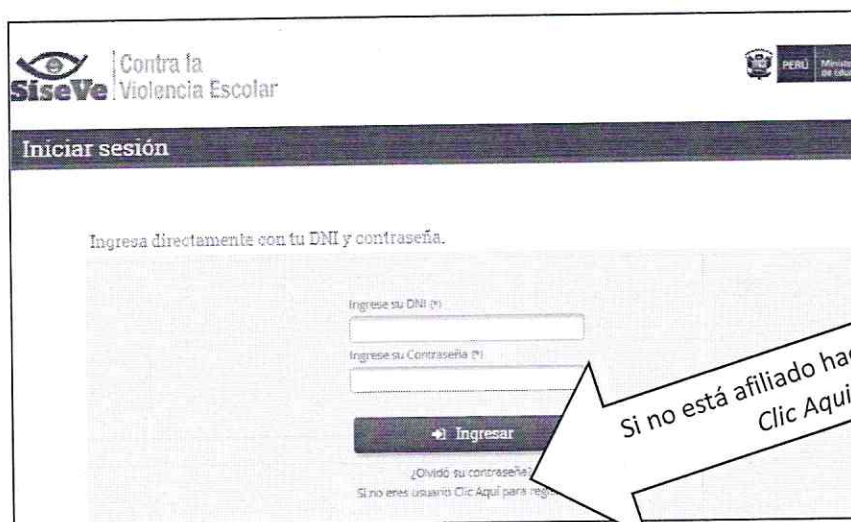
SiseVe Contra la Violencia Escolar

PERÚ Ministe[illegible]

Iniciar sesión

Ingresa directamente con tu DNI y contraseña.

Ingrese su DNI (*)

Ingrese su Contraseña (*)

Ingresar

¿Olvidó su contraseña?

Si no eres usuario Clic Aquí para reg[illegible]

Si no está afiliado ha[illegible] Clic Aqui